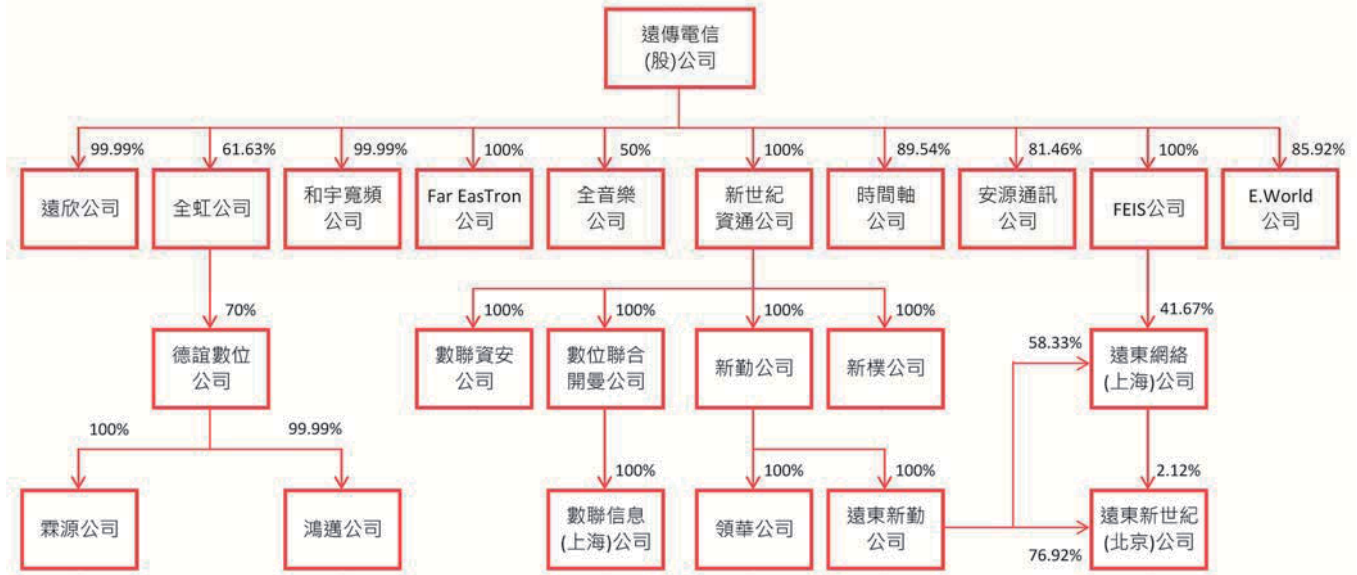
遠傳電信
(股)公司

99.99%
遠欣公司

61.63%
全虹公司

99.99%
和宇寬頻
公司

100%
Far EasTron
公司

50%
全音樂
公司

100%
新世紀
資通公司

89.54%
時間軸
公司

81.46%
安源通訊
公司

100%
FEIS公司

85.92%
E.World
公司

70%
德誼數位
公司

100%
霖源公司

99.99%
鴻邁公司

100%
數聯資安
公司

100%
數位聯合
開曼公司

100%
數聯信息
(上海)公司

100%
新勤公司

100%
領華公司

100%
遠東新勤
公司

100%
新揆公司

41.67%
58.33%
遠東網絡
(上海)公司

2.12%
76.92%
遠東新世紀
(北京)公司